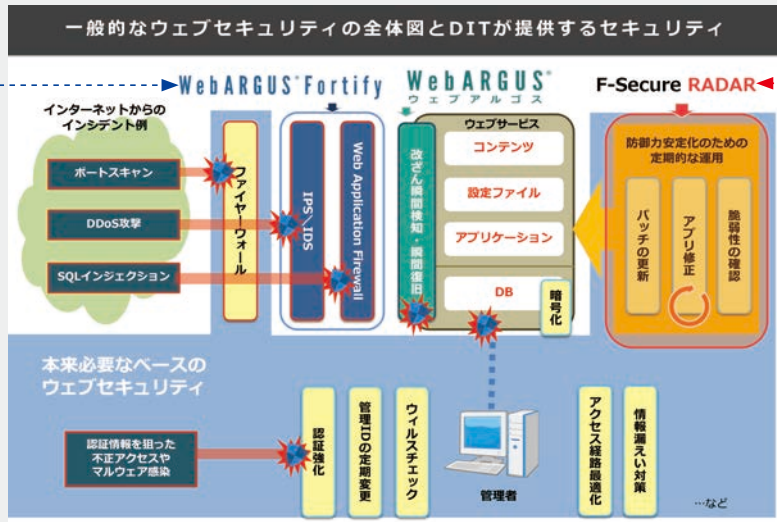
一般的なウェブセキュリティの全体図とDITが提供するセキュリティ

WebARGUS Fortify

WebARGUS
ウェブアルゴス

F-Secure RADAR

インターネットからのインシデント例

ポートスキャン

DDoS攻撃

SQLインジェクション

ファイヤーウォール

IPS／IDS

Web Application Firewall

改ざん瞬間検知・瞬間復旧

ウェブサービス

コンテンツ

設定ファイル

アプリケーション

DB

暗号化

防御力安定化のための定期的な運用

パッチの更新

アプリ修正

脆弱性の確認

本来必要なベースのウェブセキュリティ

認証情報を狙った不正アクセスやマルウェア感染

認証強化

管理IDの定期変更

ウィルスチェック

管理者

アクセス経路最適化

情報漏えい対策

…など